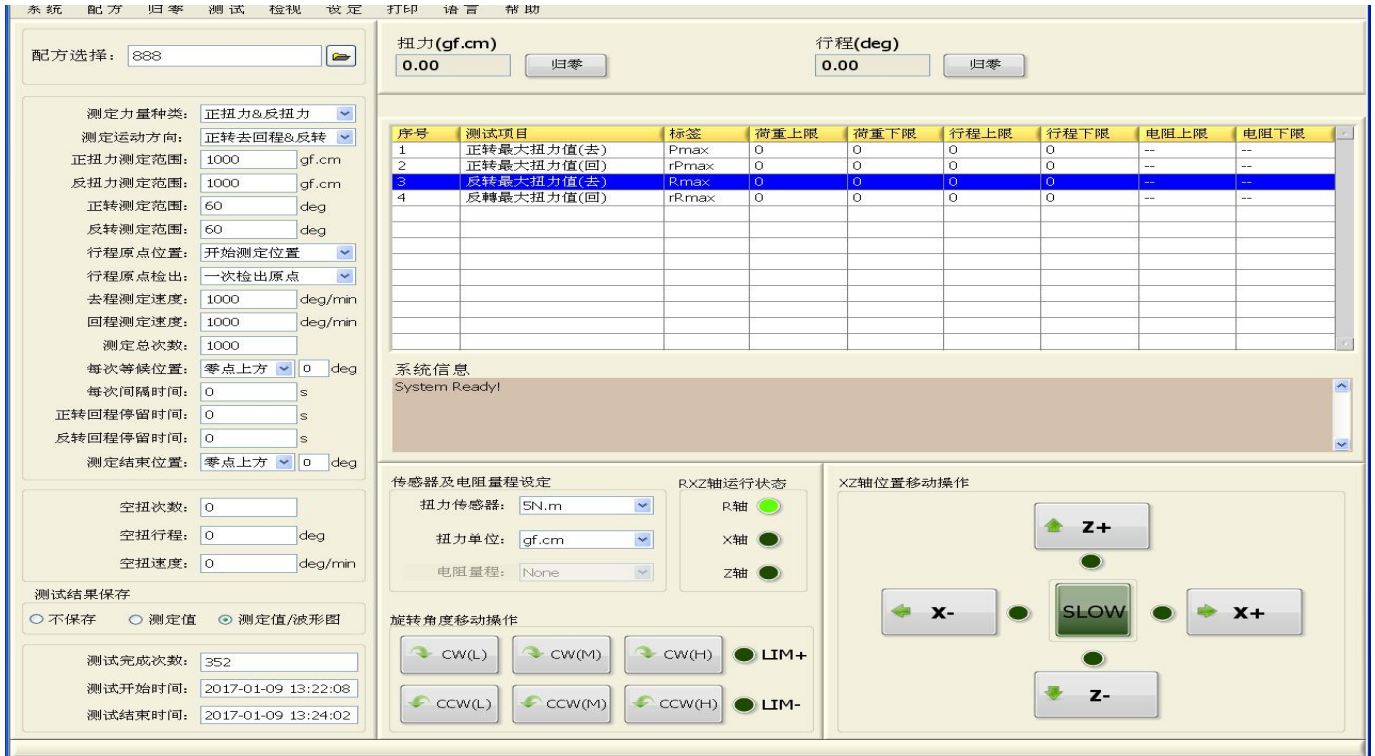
系统 配方 归零 测试 检视 设定 打印 语言 帮助

配方选择: 888

测定力量种类: 正扭力&反扭力
测定运动方向: 正转去回程&反转
正扭力测定范围: 1000 gf.cm
反扭力测定范围: 1000 gf.cm
正转测定范围: 60 deg
反转测定范围: 60 deg
行程原点位置: 开始测定位置
行程原点检出: 一次检出原点
去程测定速度: 1000 deg/min
回程测定速度: 1000 deg/min
测定总次数: 1000
每次等候位置: 零点上方 0 deg
每次间隔时间: 0 s
正转回程停留时间: 0 s
反转回程停留时间: 0 s
测定结束位置: 零点上方 0 deg

空扭次数: 0
空扭行程: 0 deg
空扭速度: 0 deg/min

测试结果保存
○ 不保存 ○ 测定值 ⊙ 测定值/波形图

测试完成次数: 352
测试开始时间: 2017-01-09 13:22:08
测试结束时间: 2017-01-09 13:24:02

扭力(gf.cm)
0.00 归零
行程(deg)
0.00 归零

| 序号 | 测试项目 | 标签 | 荷重上限 | 荷重下限 | 行程上限 | 行程下限 | 电阻上限 | 电阻下限 |
|---|---|---|---|---|---|---|---|---|
| 1 | 正转最大扭力值(去) | Pmax | 0 | 0 | 0 | 0 | -- | -- |
| 2 | 正转最大扭力值(回) | rPmax | 0 | 0 | 0 | 0 | -- | -- |
| 3 | 反转最大扭力值(去) | Rmax | 0 | 0 | 0 | 0 | -- | -- |
| 4 | 反轉最大扭力值(回) | rRmax | 0 | 0 | 0 | 0 | -- | -- |

系统信息
System Ready!

传感器及电阻量程设定
扭力传感器: 5N.m
扭力单位: gf.cm
电阻量程: None

RXZ轴运行状态
R轴
X轴
Z轴

旋转角度移动操作
CW(L) CW(M) CW(H) LIM+
CCW(L) CCW(M) CCW(H) LIM-

XZ轴位置移动操作
Z+
X- SLOW X+
Z-